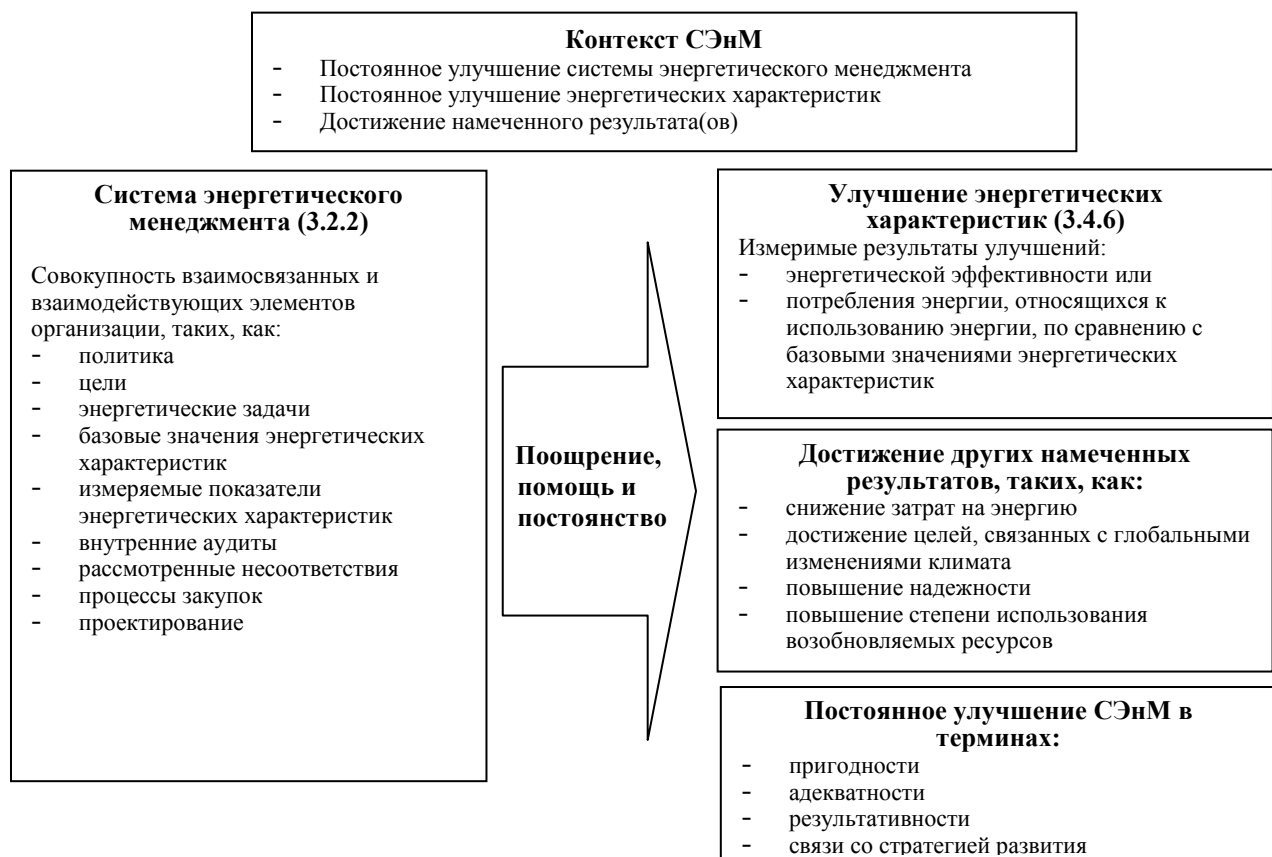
**Контекст СЭнМ**
- Постоянное улучшение системы энергетического менеджмента
- Постоянное улучшение энергетических характеристик
- Достижение намеченного результата(ов)

**Система энергетического менеджмента (3.2.2)**

Совокупность взаимосвязанных и взаимодействующих элементов организации, таких, как:
- политика
- цели
- энергетические задачи
- базовые значения энергетических характеристик
- измеряемые показатели энергетических характеристик
- внутренние аудиты
- рассмотренные несоответствия
- процессы закупок
- проектирование

**Поощрение, помощь и постоянство**

**Улучшение энергетических характеристик (3.4.6)**
Измеримые результаты улучшений:
- энергетической эффективности или
- потребления энергии, относящихся к использованию энергии, по сравнению с базовыми значениями энергетических характеристик

**Достижение других намеченных результатов, таких, как:**
- снижение затрат на энергию
- достижение целей, связанных с глобальными изменениями климата
- повышение надежности
- повышение степени использования возобновляемых ресурсов

**Постоянное улучшение СЭнМ в терминах:**
- пригодности
- адекватности
- результативности
- связи со стратегией развития